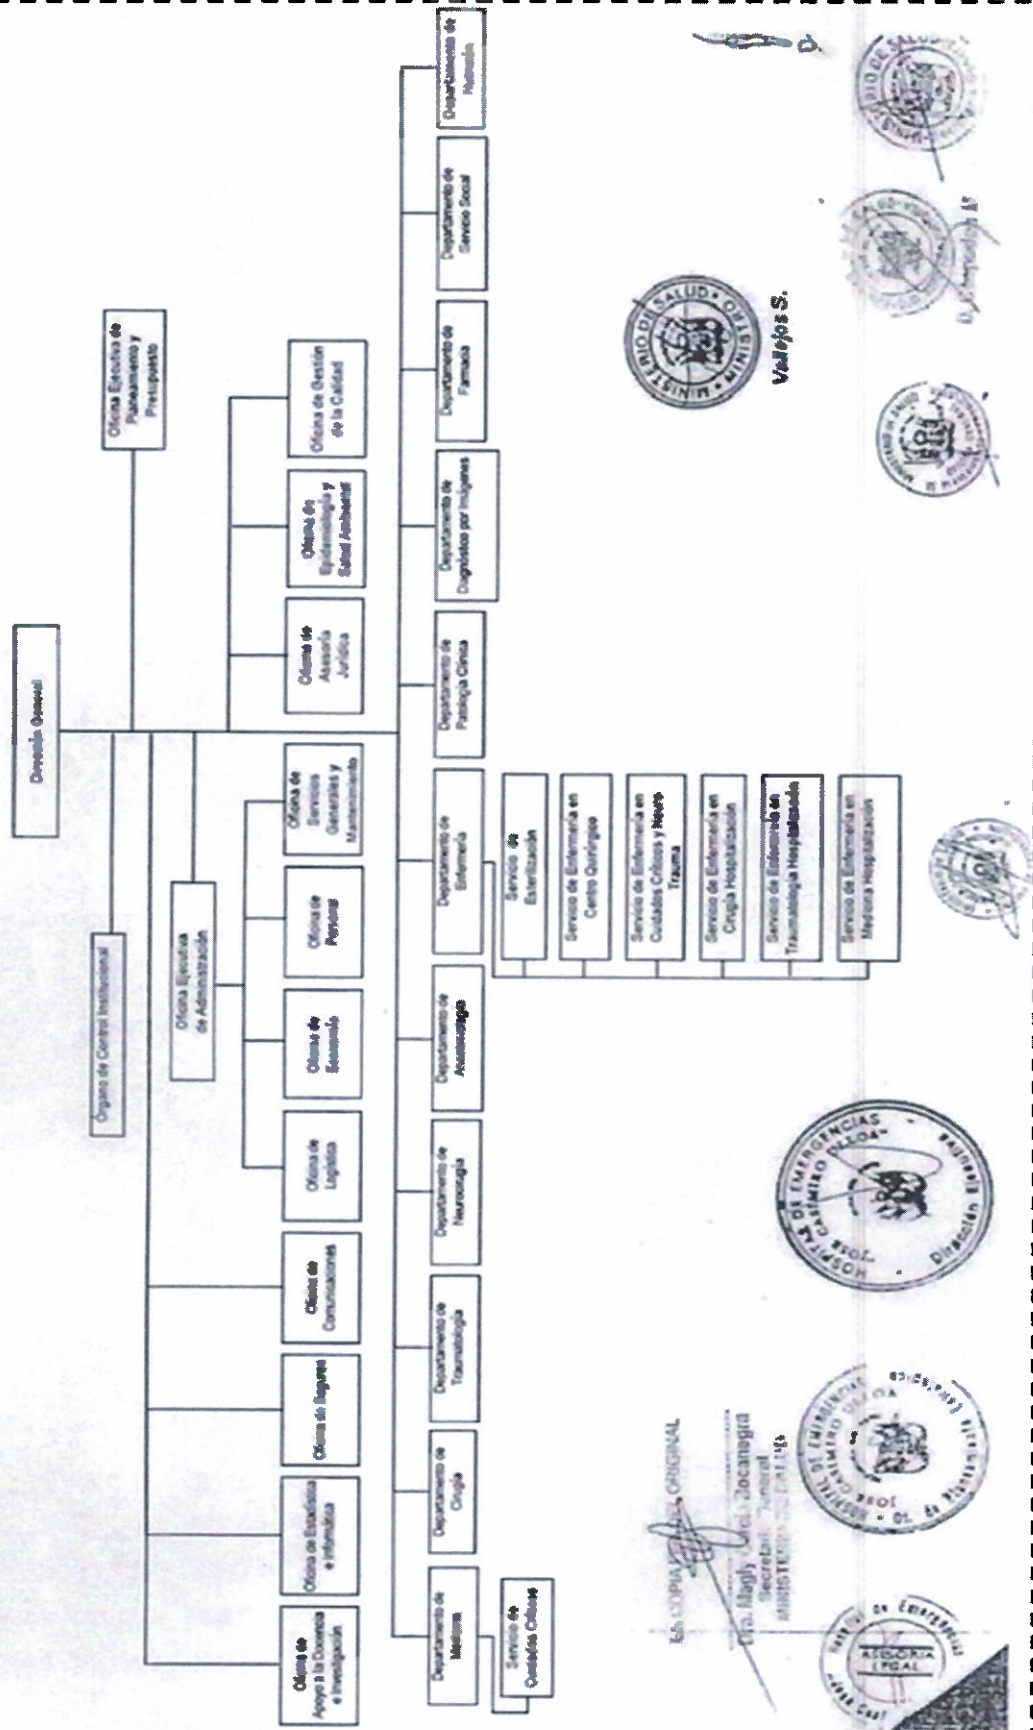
Dirección General

Órgano de Control Institucional

Oficina Ejecutiva de Planeamiento y Presupuesto

Oficina Ejecutiva de Administración

Oficina de Apoyo a la Docencia e Investigación

Oficina de Estadística e Informática

Oficina de Seguros

Oficina de Comunicaciones

Oficina de Logística

Oficina de Economía

Oficina de Personal

Oficina de Servicios Generales y Mantenimiento

Oficina de Asesoría Jurídica

Oficina de Epidemiología y Salud Ambiental

Oficina de Gestión de la Calidad

Departamento de Medicina

Servicio de Cuidados Críticos

Departamento de Cirugía

Departamento de Traumatología

Departamento de Neurocirugía

Departamento de Anestesiología

Departamento de Enfermería

Servicio de Esterilización

Servicio de Enfermería en Centro Quirúrgico

Servicio de Enfermería en Cuidados Críticos y Neuro Trauma

Servicio de Enfermería en Cirugía Hospitalización

Servicio de Enfermería en Traumatología Hospitalización

Servicio de Enfermería en Medicina Hospitalización

Departamento de Patología Clínica

Departamento de Diagnóstico por Imágenes

Departamento de Farmacia

Departamento de Servicio Social

Departamento de Nutrición

MINISTERIO DE SALUD

Vallejos S.

ES COPIA FIEL DEL ORIGINAL

Lic. Magly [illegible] Bocanegra
Secretaria General
MINISTERIO DE SALUD

HOSPITAL DE EMERGENCIAS CASIMIRO ULLOA
2004
Dirección Ejecutiva

HOSPITAL DE EMERGENCIAS CASIMIRO ULLOA
2004
Of. de Planeamiento

Hospital de Emergencias José Casimiro Ulloa
ASESORÍA LEGAL